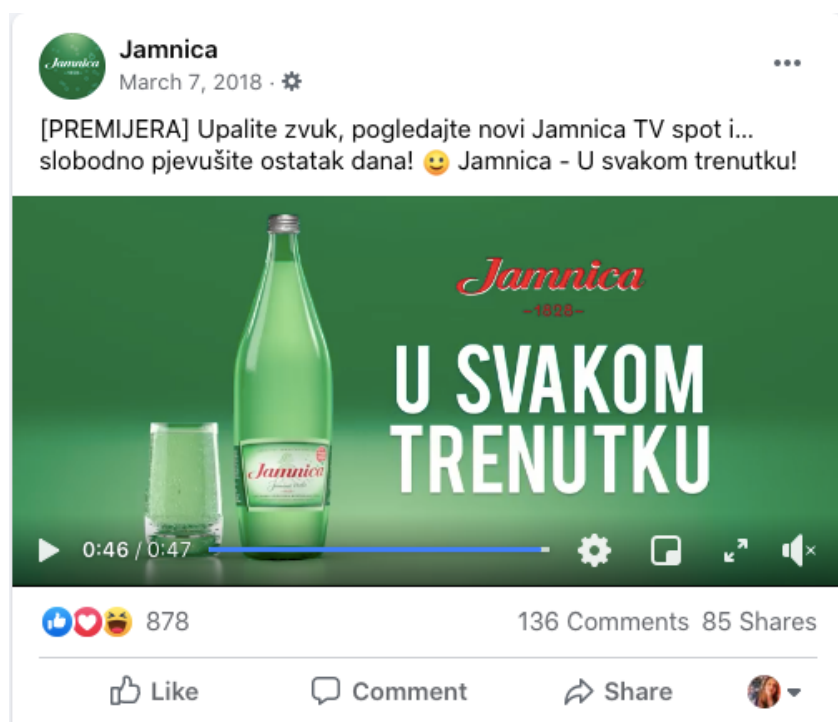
Jamnica
March 7, 2018 ·

[PREMIJERA] Upalite zvuk, pogledajte novi Jamnica TV spot i... slobodno pjevušite ostatak dana! 🙂 Jamnica - U svakom trenutku!

Jamnica
1828

U SVAKOM TRENUTKU

Jamnica

0:46 / 0:47

878

136 Comments 85 Shares

Like

Comment

Share